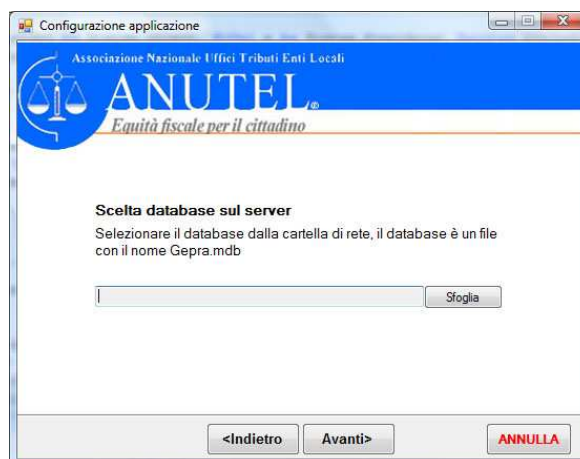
Configurazione applicazione

Associazione Nazionale Uffici Tributi Enti Locali
ANUTEL®
Equità fiscale per il cittadino

Scelta database sul server
Selezionare il database dalla cartella di rete, il database è un file con il nome Gepra.mdb

Sfoglia

<Indietro
Avanti>
ANNULLA